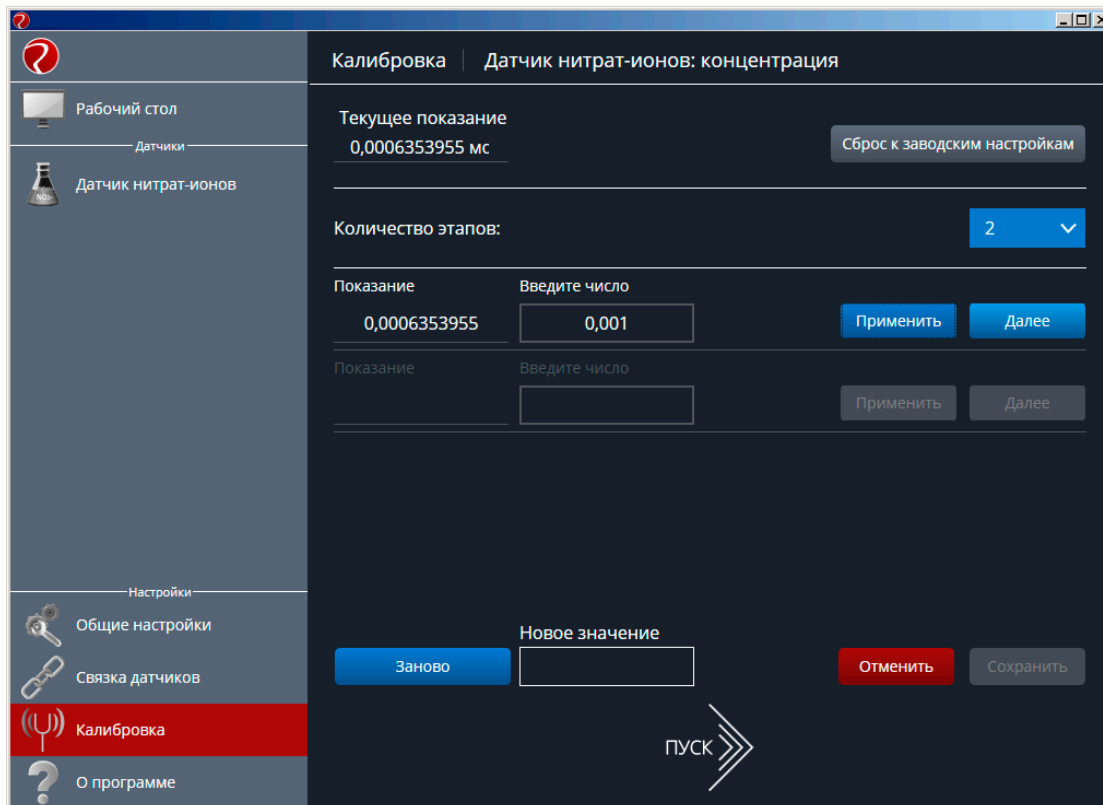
Рабочий стол

Датчики

Датчик нитрат-ионов

Настройки

Общие настройки

Связка датчиков

Калибровка

О программе

Калибровка | Датчик нитрат-ионов: концентрация

Текущее показание

0,0006353955 мс

Сброс к заводским настройкам

Количество этапов:

2

Показание

Введите число

0,0006353955

0,001

Применить

Далее

Показание

Введите число

Применить

Далее

Новое значение

Заново

Отменить

Сохранить

ПУСК